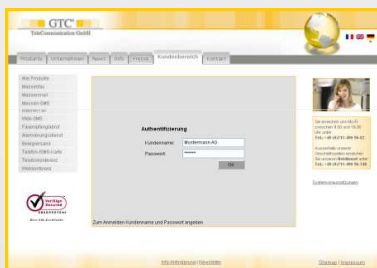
GTC
TeleCommunication GmbH

Produkte | Unternehmen | News | Info | Presse | Kundenbereich | Kontakt

Alle Produkte
Mehrwerte
Mehrwerte
Mehrwert-SMS
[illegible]
Web-SMS
Faxempfang
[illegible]
Mehrwerte
Telefon-SMS-Liste
Telefonkonferenz
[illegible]

Authentifizierung
Kundenname: Mustermann AG
Passwort: ••••••
OK

Zum Anmelden Kundenname und Passwort angeben

Sie erreichen uns Mo-Fr zwischen 8.00 und 18.00 Uhr unter Tel.: +49 (0)711 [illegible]

Außerhalb unserer Geschäftszeiten erreichen Sie unseren Notdienst unter Tel.: +49 (0)711 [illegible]

Systemvoraussetzungen

Verified Secured

Info Anfordern | Newsletter

Sitemap | Impressum